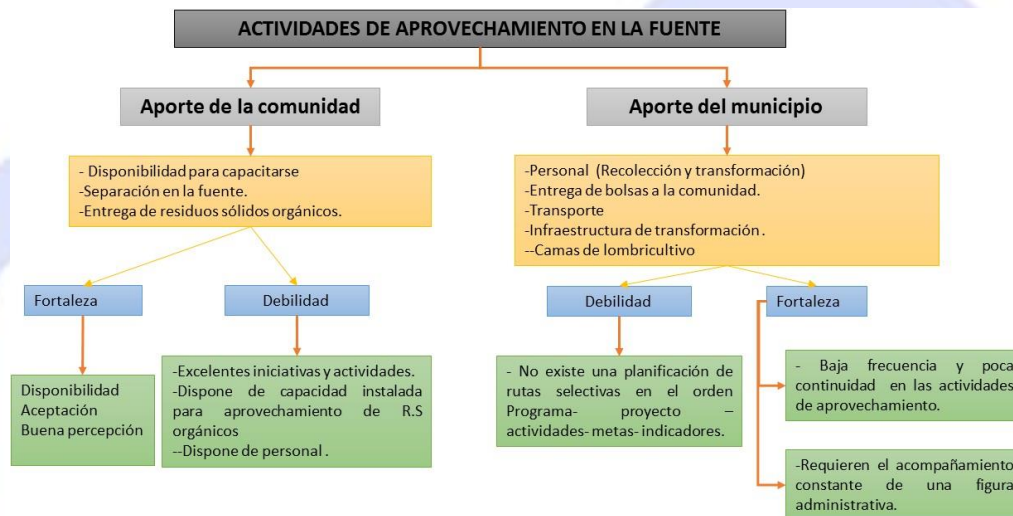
ACTIVIDADES DE APROVECHAMIENTO EN LA FUENTE

Aporte de la comunidad

- Disponibilidad para capacitarse
-Separación en la fuente.
-Entrega de residuos sólidos orgánicos.

Fortaleza

Disponibilidad
Aceptación
Buena percepción

Debilidad

-Excelentes iniciativas y actividades.
-Dispone de capacidad instalada para aprovechamiento de R.S orgánicos
--Dispone de personal .

Aporte del municipio

-Personal (Recolección y transformación)
-Entrega de bolsas a la comunidad.
-Transporte
-Infraestructura de transformación .
--Camas de lombricultivo

Debilidad

- No existe una planificación de rutas selectivas en el orden Programa- proyecto – actividades- metas- indicadores.

Fortaleza

- Baja frecuencia y poca continuidad en las actividades de aprovechamiento.

-Requieren el acompañamiento constante de una figura administrativa.